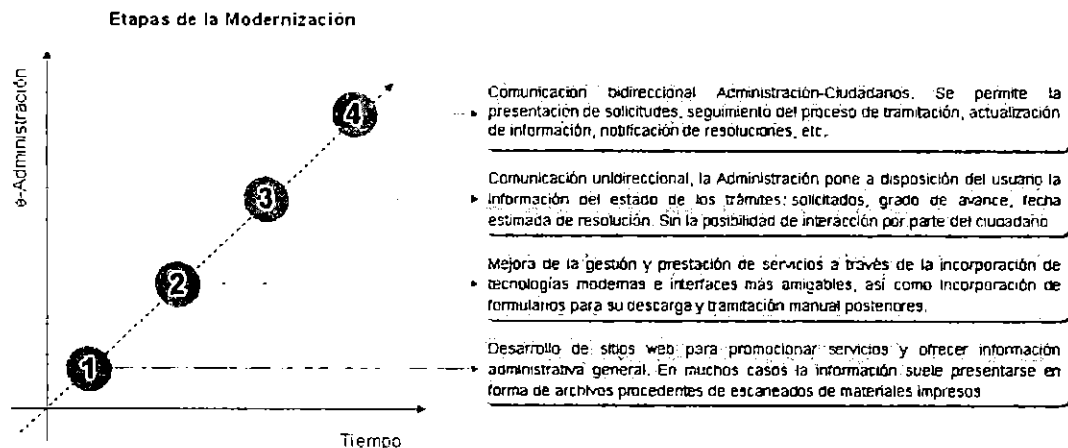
Etapas de la Modernización

e-Administración

4

3

2

1

Tiempo

Comunicación bidireccional Administración-Ciudadanos. Se permite la presentación de solicitudes, seguimiento del proceso de tramitación, actualización de información, notificación de resoluciones, etc.

Comunicación unidireccional, la Administración pone a disposición del usuario la información del estado de los trámites: solicitados, grado de avance, fecha estimada de resolución. Sin la posibilidad de interacción por parte del ciudadano

Mejora de la gestión y prestación de servicios a través de la incorporación de tecnologías modernas e interfaces más amigables, así como incorporación de formularios para su descarga y tramitación manual posteriores.

Desarrollo de sitios web para promocionar servicios y ofrecer información administrativa general. En muchos casos la información suele presentarse en forma de archivos procedentes de escaneados de materiales impresos